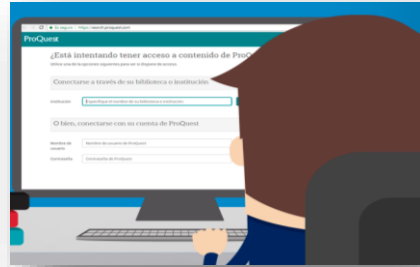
https://search.proquest.com

ProQuest

¿Está intentando tener acceso a contenido de ProQu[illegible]

Utilice una de las opciones siguientes para ver su disyuntor de acceso.

Conectarse a través de su biblioteca o institución

Institución

Especifique el nombre de su biblioteca o institución

O bien, conectarse con su cuenta de ProQuest

Nombre de usuario

Nombre de usuario de ProQuest

Contraseña

Contraseña de ProQuest